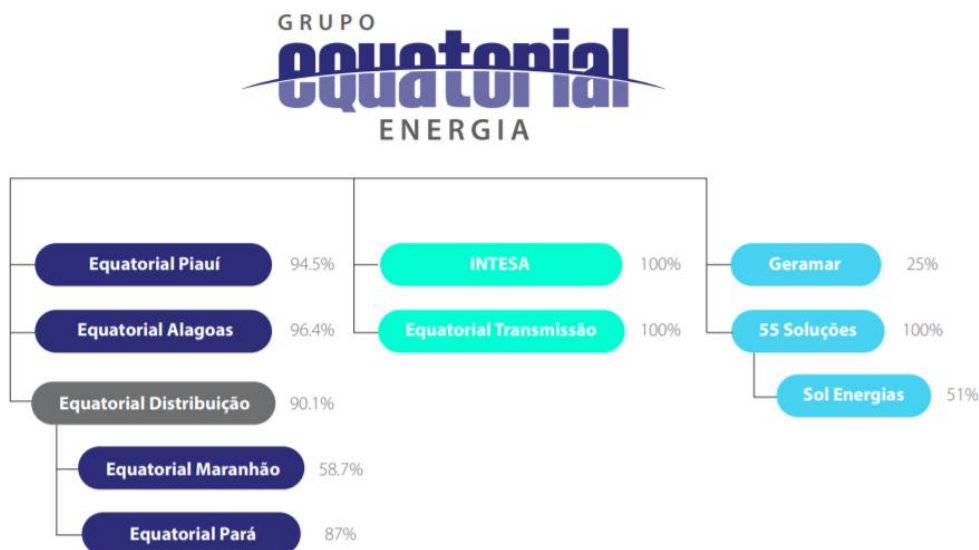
GRUPO
equatorial
ENERGIA

Equatorial Piauí 94.5%

Equatorial Alagoas 96.4%

Equatorial Distribuição 90.1%

Equatorial Maranhão 58.7%

Equatorial Pará 87%

INTESA 100%

Equatorial Transmissão 100%

Geramar 25%

55 Soluções 100%

Sol Energias 51%